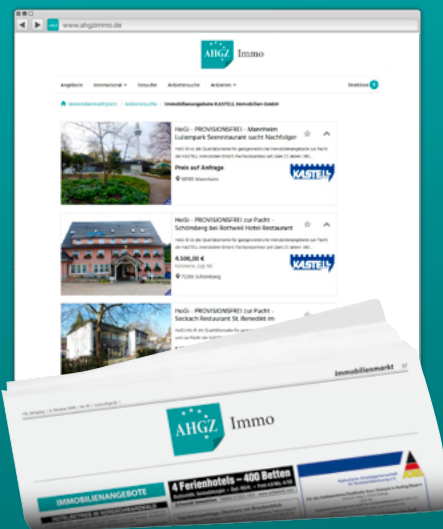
www.ahgzimmo.de

AHGZ Immo

Angebote Immomarkt Gesuche Arbeitsuche Anbieten Merkliste 0

Immobilienmarktplatz / Anbietersuche / Immobilienangebote KASTELL Immobilien GmbH

HoGi - PROVISIONSFREI - Mannheim Luisenpark Seerestaurant sucht Nachfolger

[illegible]

Preis auf Anfrage

68165 Mannheim

KASTELL

HoGi - PROVISIONSFREI zur Pacht - Schömberg bei Rottweil Hotel Restaurant

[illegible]

4.500,00 €

72355 Schömberg

KASTELL

HoGi - PROVISIONSFREI zur Pacht - Sasbach Restaurant St. Benedikt im

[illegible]

Immobilienmarkt

AHGZ Immo

IMMOBILIENANGEBOTE

4 Ferienhotels – 400 Betten